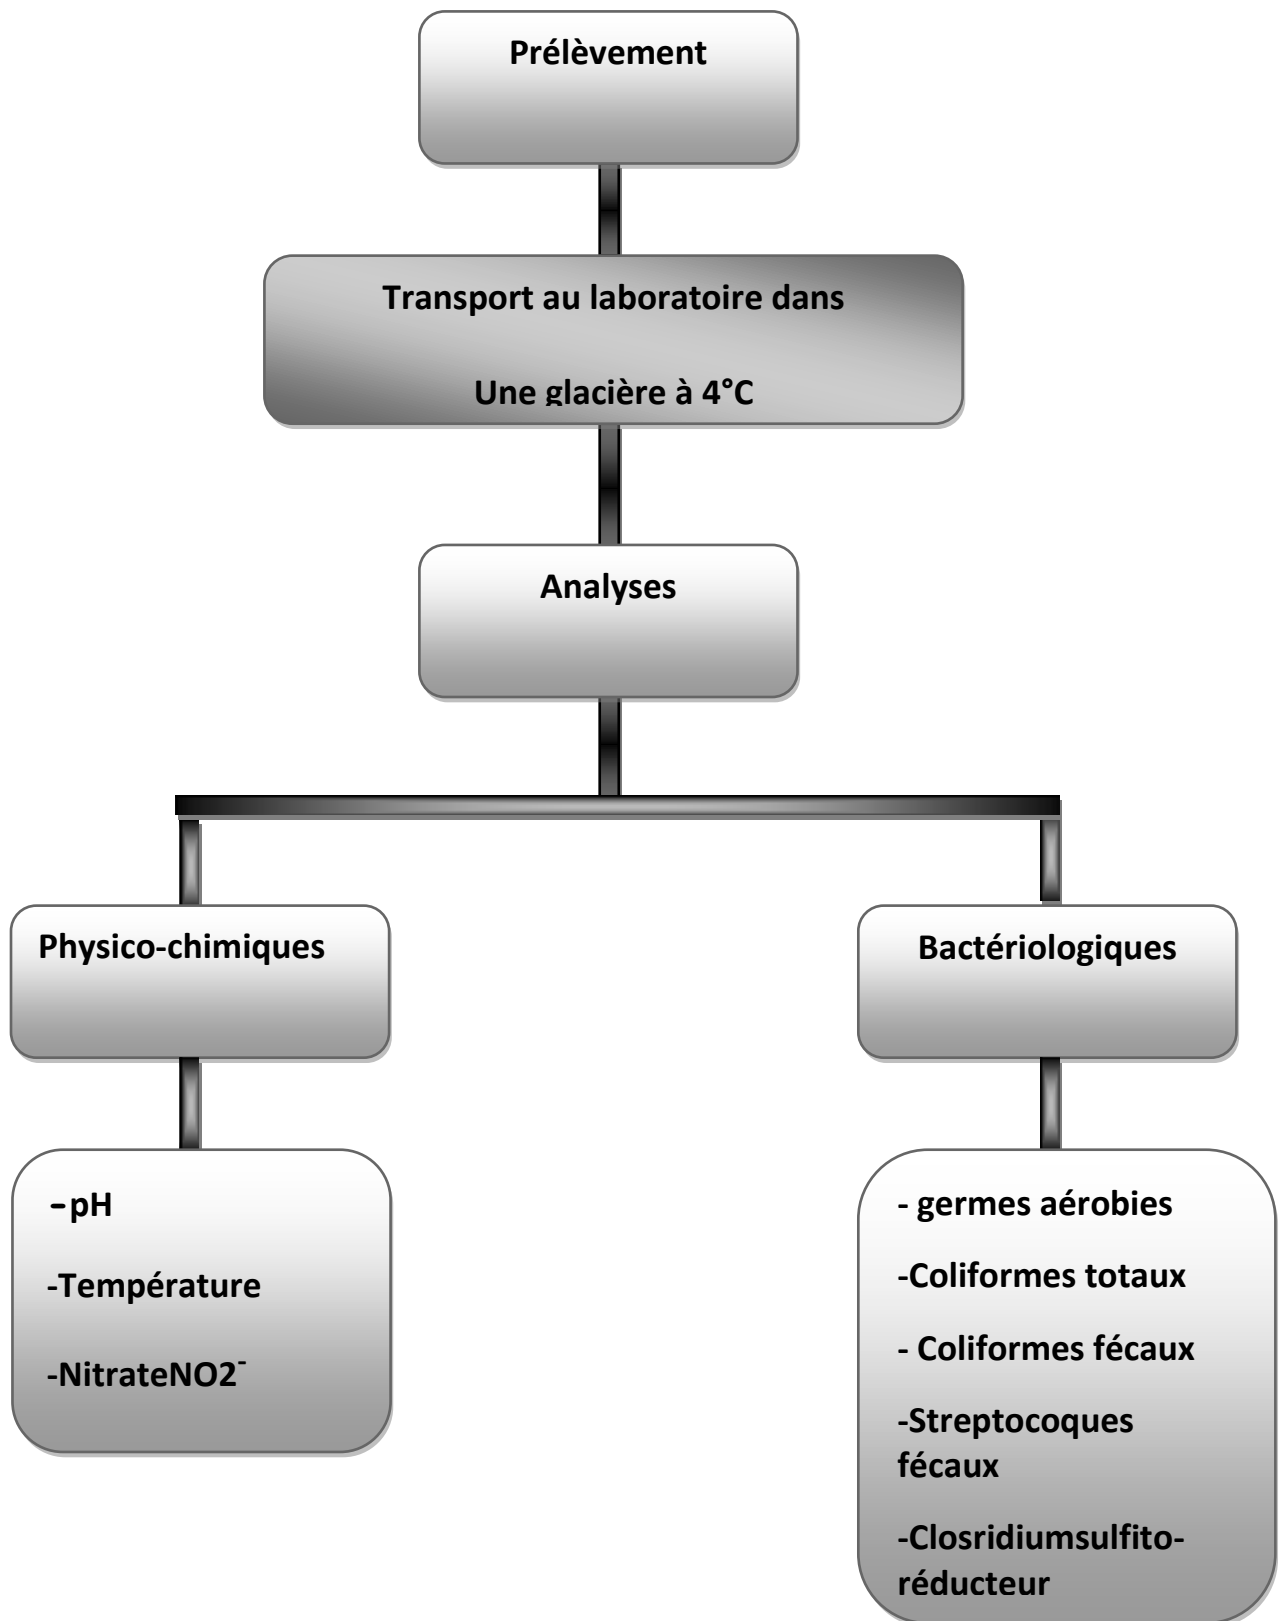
Prélèvement

Transport au laboratoire dans

Une glacière à 4°C

Analyses

Physico-chimiques

Bactériologiques

-pH

-Température

-Nitrate$NO_2^-$

- germes aérobies

-Coliformes totaux

- Coliformes fécaux

-Streptocoques fécaux

-Closridiumsulfito-réducteur